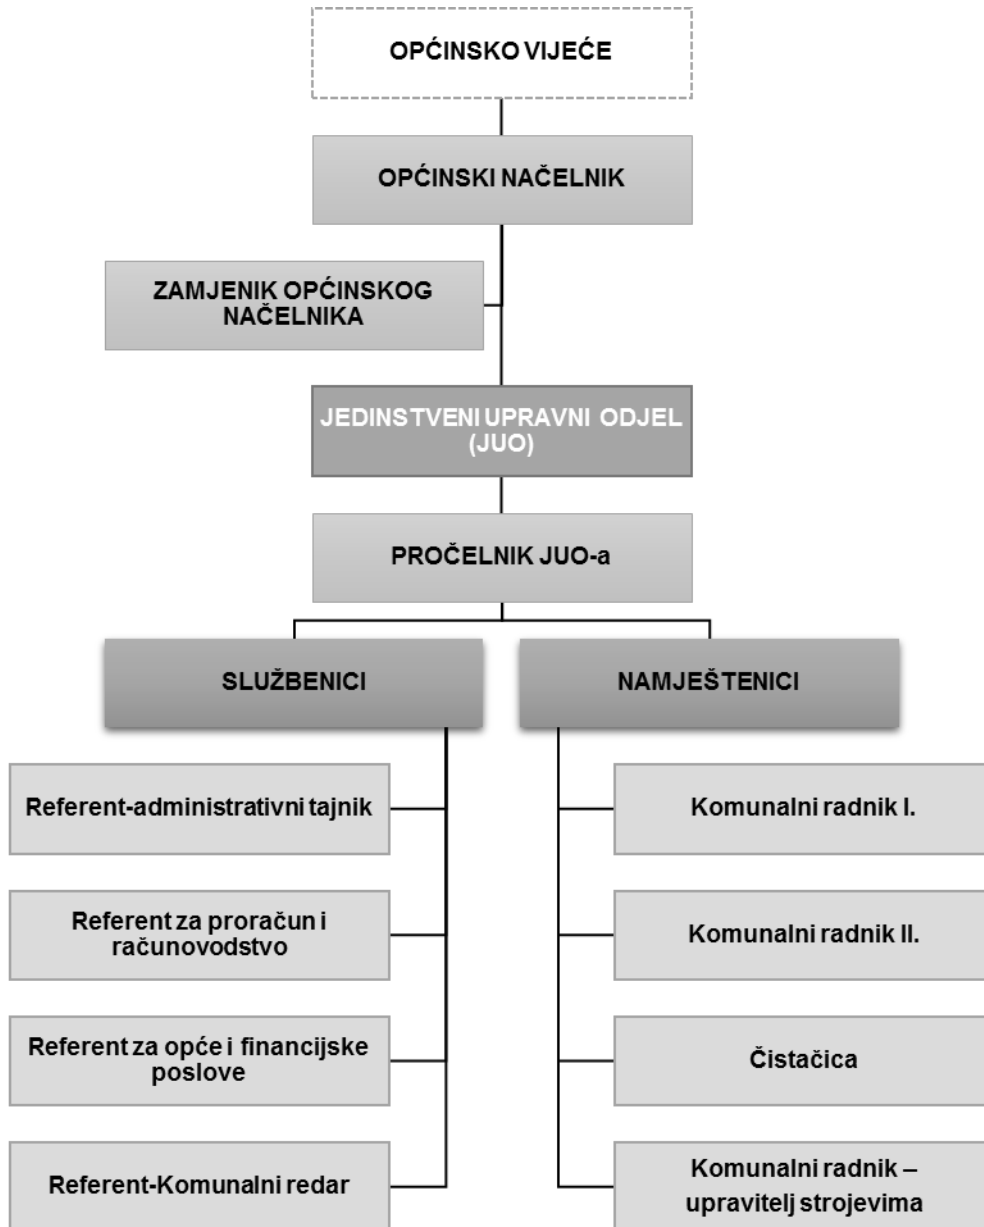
OPĆINSKO VIJEĆE

OPĆINSKI NAČELNIK

ZAMJENIK OPĆINSKOG NAČELNIKA

JEDINSTVENI UPRAVNI ODJEL (JUO)

PROČELNIK JUO-a

SLUŽBENICI

NAMJEŠTENICI

Referent-administrativni tajnik

Referent za proračun i računovodstvo

Referent za opće i financijske poslove

Referent-Komunalni redar

Komunalni radnik I.

Komunalni radnik II.

Čistačica

Komunalni radnik – upravitelj strojevima